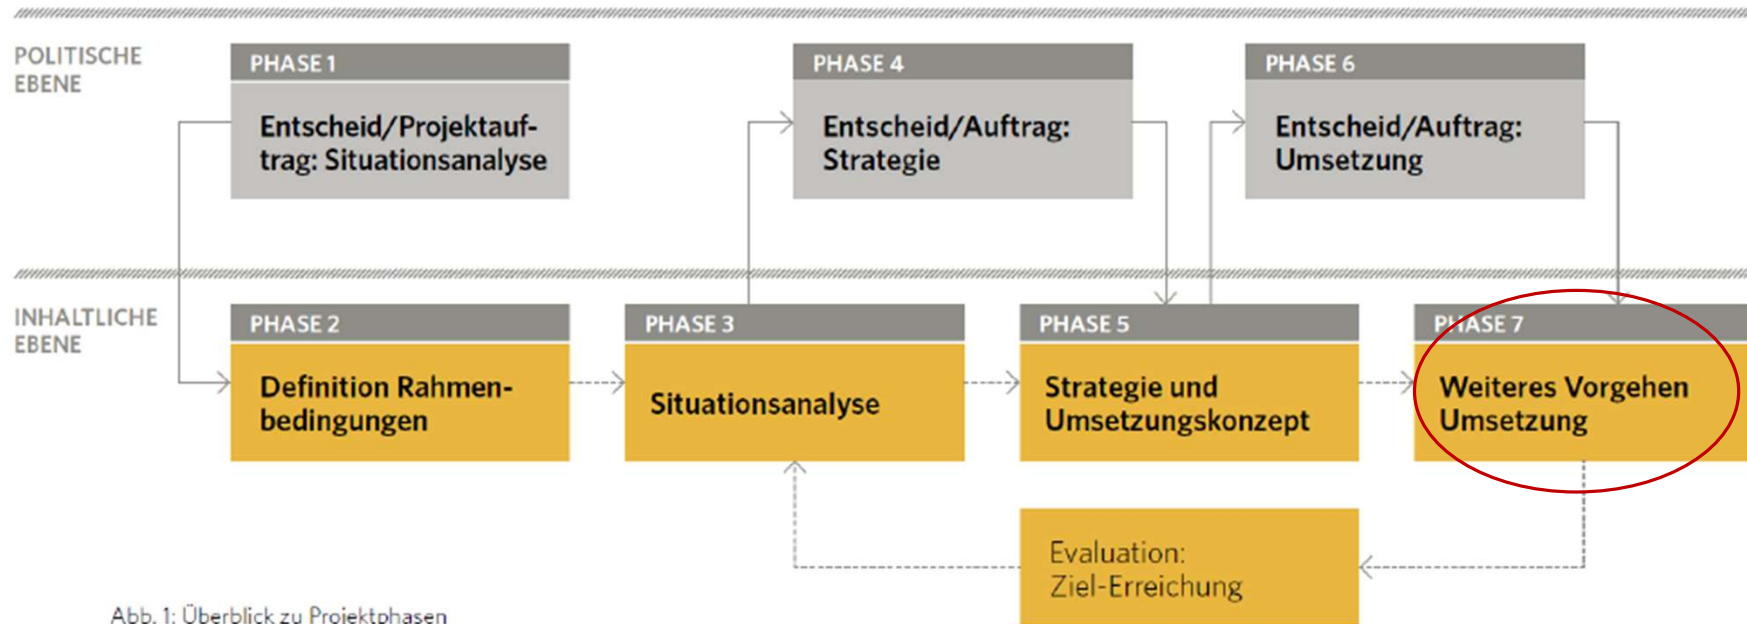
POLITISCHE EBENE

PHASE 1
Entscheid/Projektauftrag: Situationsanalyse

PHASE 4
Entscheid/Auftrag: Strategie

PHASE 6
Entscheid/Auftrag: Umsetzung

INHALTLICHE EBENE

PHASE 2
Definition Rahmenbedingungen

PHASE 3
Situationsanalyse

PHASE 5
Strategie und Umsetzungskonzept

PHASE 7
Weiteres Vorgehen Umsetzung

Evaluation: Ziel-Erreichung

Abb. 1: Überblick zu Projektphasen